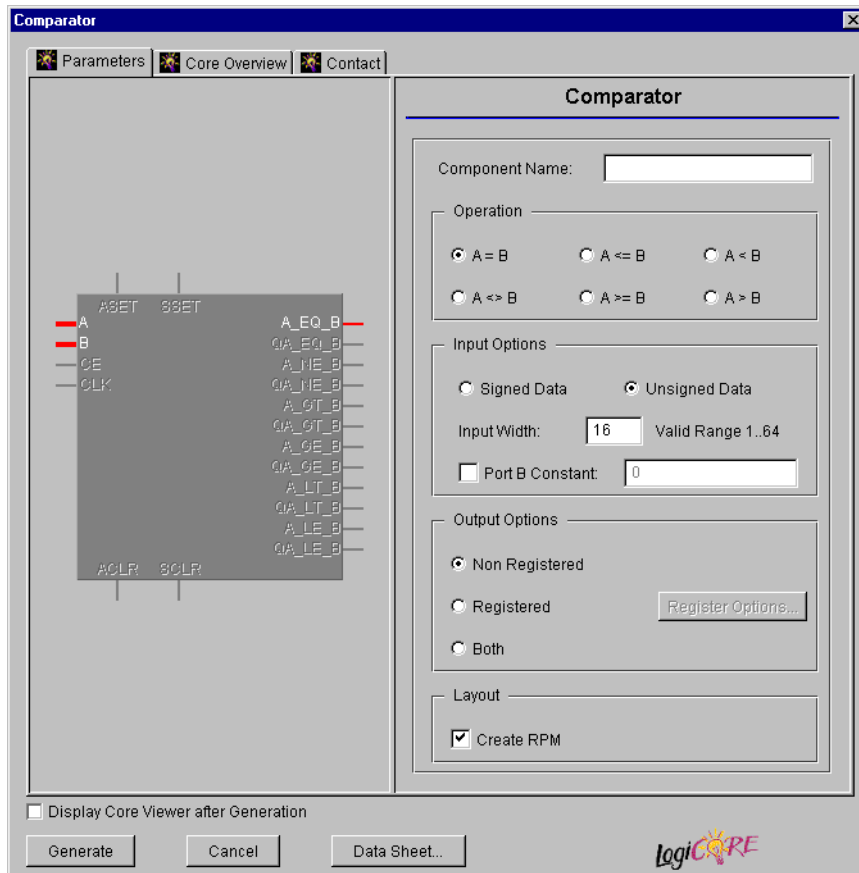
Comparator

Parameters | Core Overview | Contact

ASET SSET
A
B
CE
CLK
A_EQ_B
QA_EQ_B
A_NE_B
QA_NE_B
A_GT_B
QA_GT_B
A_GE_B
QA_GE_B
A_LT_B
QA_LT_B
A_LE_B
QA_LE_B
ACLR SCLR

Comparator

Component Name:

Operation
A = B
A <= B
A < B
A <> B
A >= B
A > B

Input Options
Signed Data
Unsigned Data
Input Width: 16 Valid Range 1..64
Port B Constant: 0

Output Options
Non Registered
Registered
Register Options...
Both

Layout
Create RPM

Display Core Viewer after Generation

Generate
Cancel
Data Sheet...

logiCORE